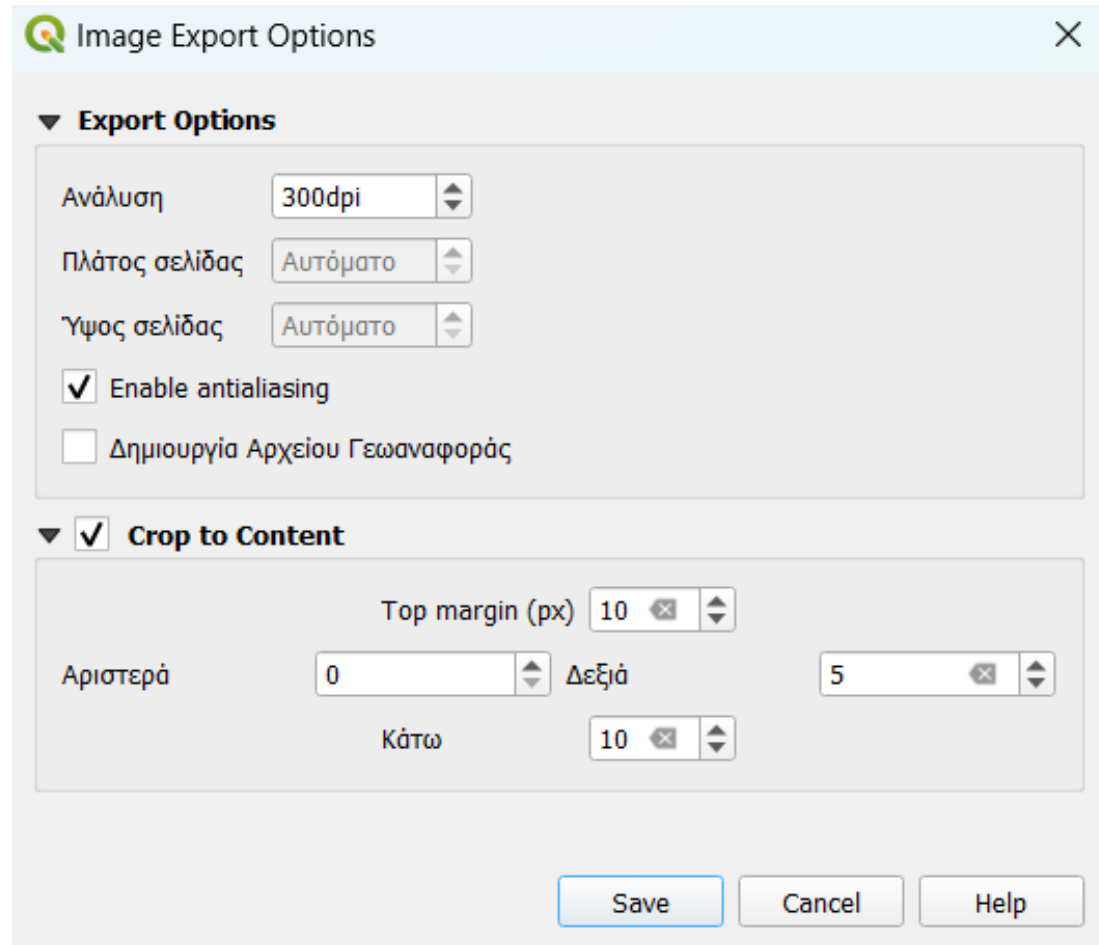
Image Export Options

Export Options

Ανάλυση 300dpi

Πλάτος σελίδας Αυτόματο

Ύψος σελίδας Αυτόματο

Enable antialiasing

Δημιουργία Αρχείου Γεωαναφοράς

Crop to Content

Top margin (px) 10

Αριστερά 0

Δεξιά 5

Κάτω 10

Save Cancel Help